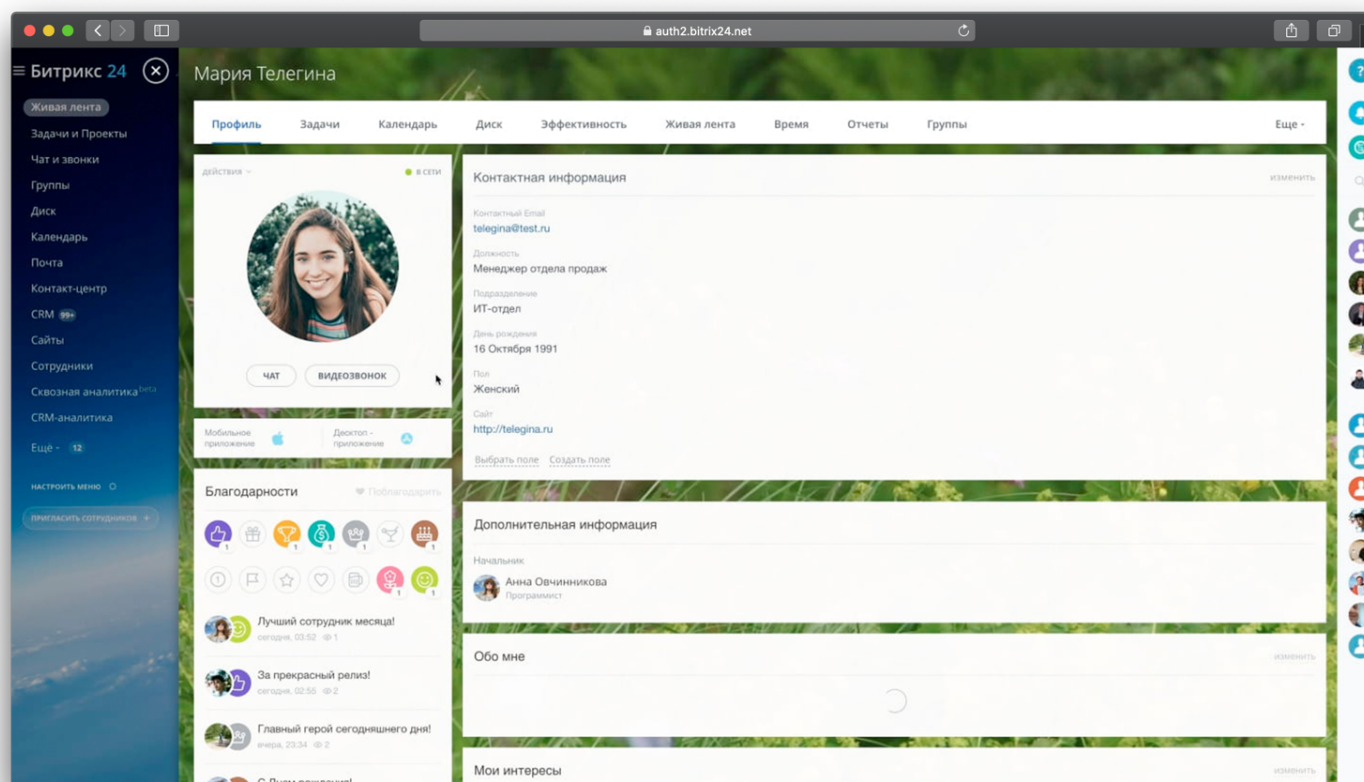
auth2.bitrix24.net

Битрикс 24

Живая лента
Задачи и Проекты
Чат и звонки
Группы
Диск
Календарь
Почта
Контакт-центр
CRM 99+
Сайты
Сотрудники
Сквозная аналитика beta
CRM-аналитика
Еще 12

НАСТРОИТЬ МЕНЮ

ПРИГЛАСИТЬ СОТРУДНИКОВ +

Мария Телегина

Профиль Задачи Календарь Диск Эффективность Живая лента Время Отчеты Группы Еще

действия
в сети

ЧАТ ВИДЕОЗВОНОК

Мобильное приложение
Десктоп - приложение

Благодарности
Поблагодарить

Лучший сотрудник месяца!
сегодня, 03:52 1

За прекрасный релиз!
сегодня, 02:55 2

Главный герой сегодняшнего дня!
вчера, 23:34 2

Контактная информация
изменить

Контактный Email
telegina@test.ru

Должность
Менеджер отдела продаж

Подразделение
ИТ-отдел

День рождения
16 Октября 1991

Пол
Женский

Сайт
http://telegina.ru

Выбрать поле Создать поле

Дополнительная информация

Начальник
Анна Овчинникова
Программист

Обо мне
изменить

Мои интересы
изменить